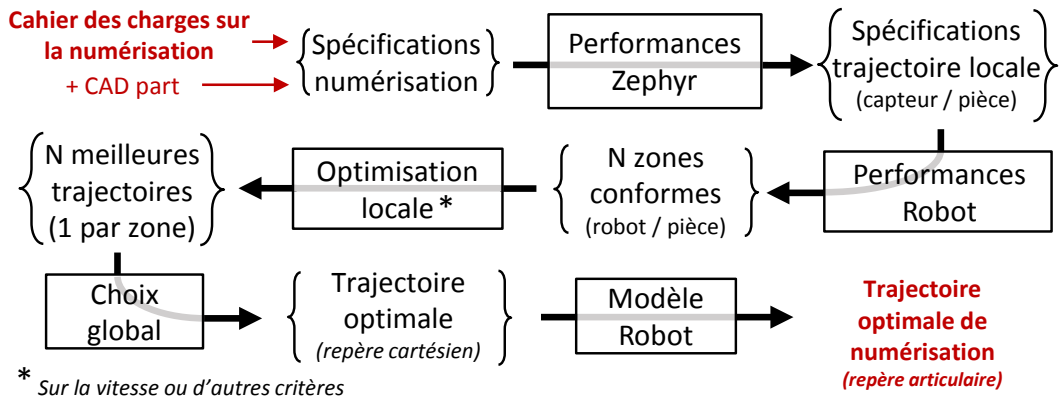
Cahier des charges sur la numérisation

+ CAD part

Spécifications numérisation

Performances Zephyr

Spécifications trajectoire locale (capteur / pièce)

Performances Robot

N zones conformes (robot / pièce)

Optimisation locale *

N meilleures trajectoires (1 par zone)

Choix global

Trajectoire optimale (repère cartésien)

Modèle Robot

Trajectoire optimale de numérisation (repère articulaire)

* Sur la vitesse ou d'autres critères